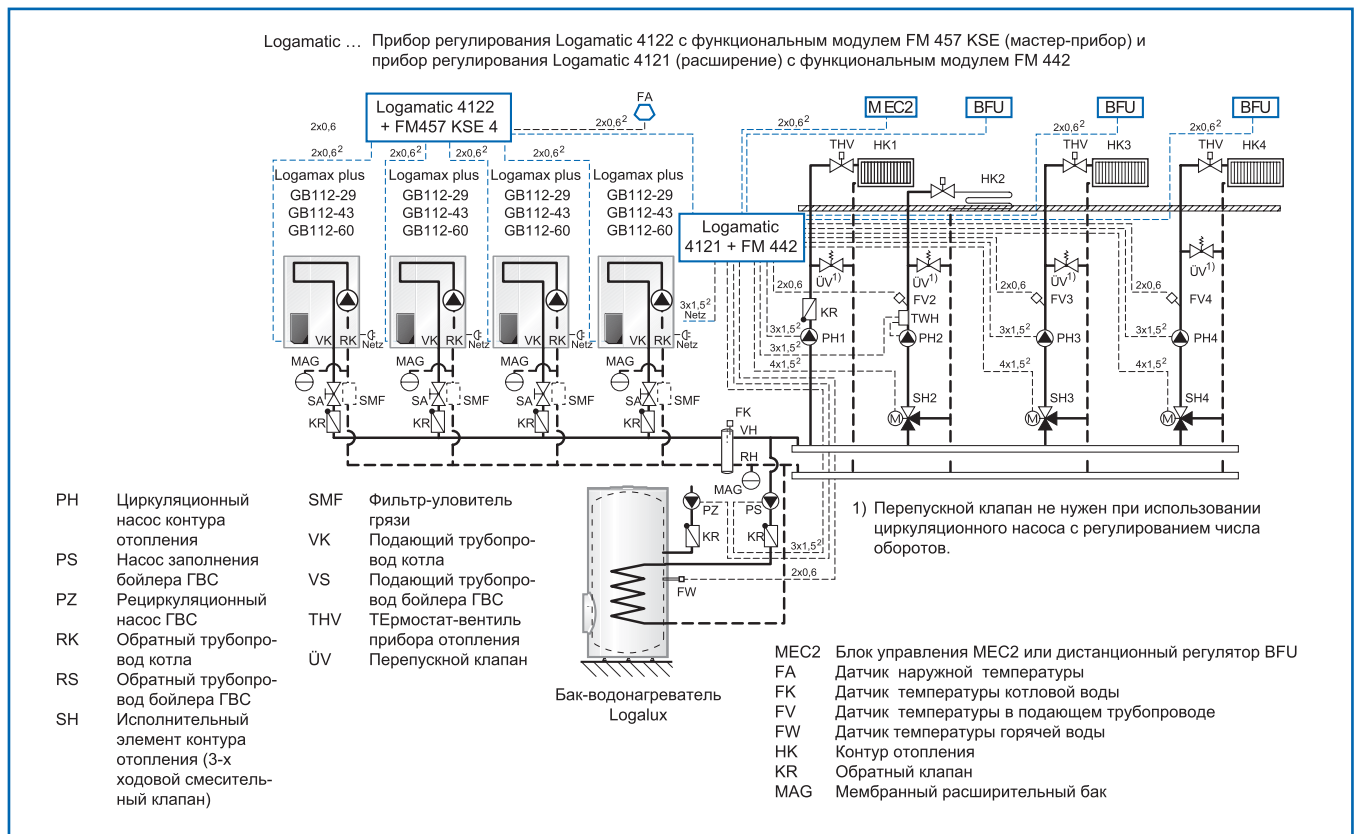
Logamatic … Прибор регулирования Logamatic 4122 с функциональным модулем FM 457 KSE (мастер-прибор) и прибор регулирования Logamatic 4121 (расширение) с функциональным модулем FM 442

Logamatic 4122 + FM457 KSE 4

FA

MEC2 BFU BFU BFU

2x0,6 $2x0,6^2$ $2x0,6^2$ $2x0,6^2$ $2x0,6^2$ $2x0,6^2$ $2x0,6^2$ $2x0,6^2$

THV HK1 HK2 THV HK3 THV HK4

Logamax plus GB112-29 GB112-43 GB112-60

Logamax plus GB112-29 GB112-43 GB112-60

Logamax plus GB112-29 GB112-43 GB112-60

Logamax plus GB112-29 GB112-43 GB112-60

Logamatic 4121 + FM 442

$ÜV^{1)}$ $ÜV^{1)}$ $ÜV^{1)}$ $ÜV^{1)}$

2x0,6 FV2 2x0,6 FV3 2x0,6 FV4

KR TWH

$3x1,5^2$ PH1 PH2 $3x1,5^2$ PH3 $3x1,5^2$ PH4

$3x1,5^2$ $4x1,5^2$ $4x1,5^2$ $4x1,5^2$

$3x1,5^2$ Netz

VK RK Netz VK RK Netz VK RK Netz VK RK Netz

MAG MAG MAG MAG

SA SMF SA SMF SA SMF SA SMF

KR KR KR KR

SH2 SH3 SH4

M M M

FK VH RH MAG

PZ KR PS KR $3x1,5^2$ 2x0,6 FW

Бак-водонагреватель Logalux

1) Перепускной клапан не нужен при использовании циркуляционного насоса с регулированием числа оборотов.

PH Циркуляционный насос контура отопления
PS Насос заполнения бойлера ГВС
PZ Рециркуляционный насос ГВС
RK Обратный трубопровод котла
RS Обратный трубопровод бойлера ГВС
SH Исполнительный элемент контура отопления (3-х ходовой смесительный клапан)

SMF Фильтр-уловитель грязи
VK Подающий трубопровод котла
VS Подающий трубопровод бойлера ГВС
THV ТЕрмостат-вентиль прибора отопления
ÜV Перепускной клапан

MEC2 Блок управления MEC2 или дистанционный регулятор BFU
FA Датчик наружной температуры
FK Датчик температуры котловой воды
FV Датчик температуры в подающем трубопроводе
FW Датчик температуры горячей воды
HK Контур отопления
KR Обратный клапан
MAG Мембранный расширительный бак